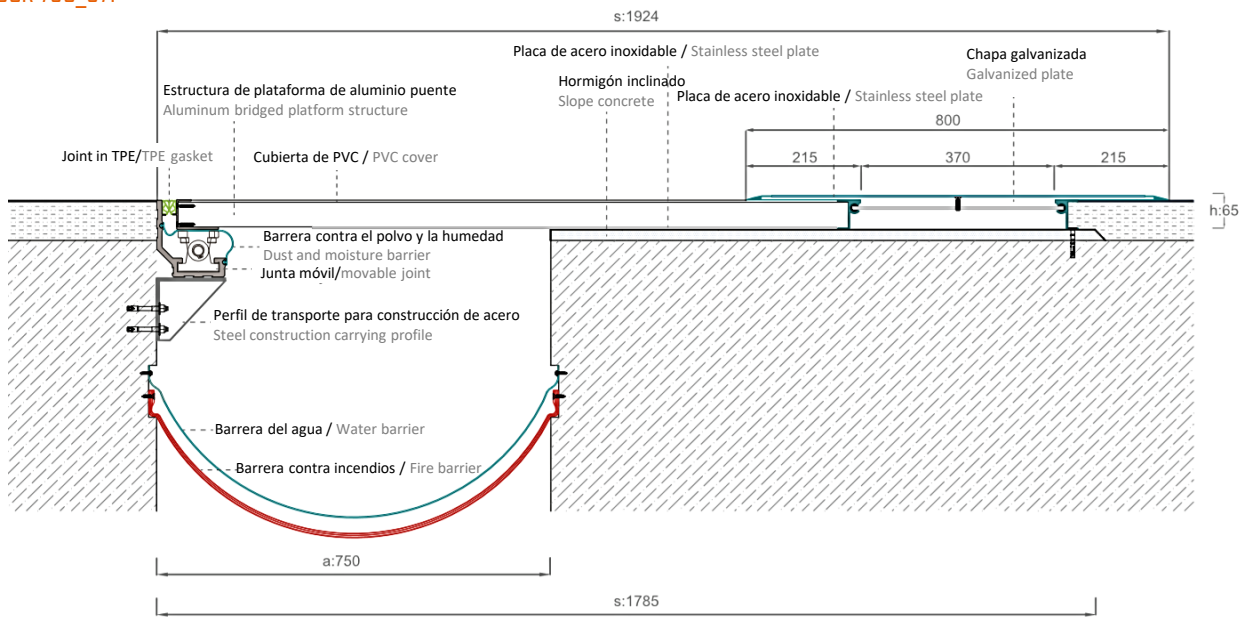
s:1924

Placa de acero inoxidable / Stainless steel plate

Chapa galvanizada
Galvanized plate

Estructura de plataforma de aluminio puente
Aluminum bridged platform structure

Hormigón inclinado
Slope concrete

Placa de acero inoxidable / Stainless steel plate

800

Joint in TPE/TPE gasket

Cubierta de PVC / PVC cover

215

370

215

h:65

Barrera contra el polvo y la humedad
Dust and moisture barrier

Junta móvil/movable joint

Perfil de transporte para construcción de acero
Steel construction carrying profile

Barrera del agua / Water barrier

Barrera contra incendios / Fire barrier

a:750

s:1785